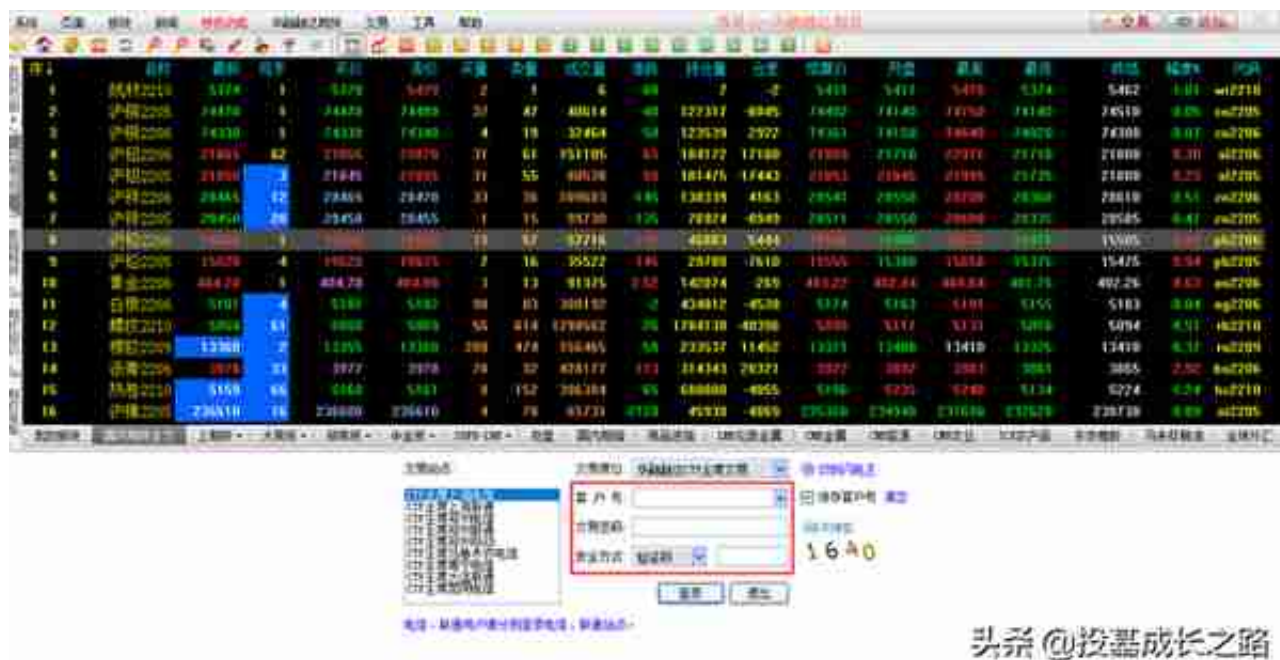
| 序 | 名称 | 最新 | 现手 | 买价 | 卖价 | 买量 | 卖量 | 成交量 | 涨跌 | 持仓量 | 仓差 | 幅度 | 开盘 | 最高 | 最低 | 昨结 | 结算 | 代码 |
|---|---|---|---|---|---|---|---|---|---|---|---|---|---|---|---|---|---|---|
| 1 | 线材2210 | 5374 | 1 | 5370 | 5499 | 2 | 1 | 6 | -88 | 7 | -2 | | 5411 | 5411 | | 5374 | 5462 | wr2210 |
| 2 | 沪锌2206 | 24490 | 5 | 24485 | 24490 | 37 | 47 | 40614 | -40 | 127317 | -6045 | | | | | | 24510 | zn2206 |
| 3 | 沪锌2205 | 24330 | 1 | 24330 | 24340 | 4 | 19 | 32464 | | 123539 | 2922 | | | | | | 24300 | zn2205 |
| 4 | 沪铝2206 | 21865 | 62 | 21865 | 21870 | 31 | 61 | 151105 | | 184172 | 17180 | | | | | | 21800 | al2206 |
| 5 | 沪铝2205 | 21860 | 2 | 21845 | 21860 | 31 | 55 | 40536 | | 181475 | -17443 | | | | | | 21800 | al2205 |
| 6 | 沪锌2206 | 28465 | 12 | 28465 | 28470 | 33 | 35 | | | 138339 | 4163 | | | | | | 28610 | zn2206 |
| 7 | 沪锌2205 | 28450 | 20 | 28450 | 28455 | 1 | 15 | | | 78024 | -6549 | | | | | | 28585 | zn2205 |
| 8 | 沪铅2206 | | 1 | | | 13 | 57 | 32716 | | 46083 | 5444 | | | | | | 15505 | pb2206 |
| 9 | 沪铅2205 | 15420 | 4 | | | 7 | 16 | 35522 | | 28789 | -7610 | | | | | | 15475 | pb2205 |
| 10 | 黄金2206 | 404.20 | 5 | 404.20 | | 1 | 13 | 91325 | | 142074 | -285 | | | | | | 402.26 | au2206 |
| 11 | 白银2206 | 5161 | 4 | | | | | | | 434812 | -4538 | | | | | | 5163 | ag2206 |
| 12 | 螺纹2210 | 5094 | 61 | | | 56 | 414 | 1258562 | | 1784138 | -40398 | | | | | | 5094 | rb2210 |
| 13 | 橡胶2209 | 13360 | 2 | 13355 | | | 474 | 156465 | | 233537 | 11452 | | | | 13410 | | 13410 | ru2209 |
| 14 | 沥青2206 | 3879 | 33 | 3877 | 3878 | | 32 | 428177 | | 314343 | 20321 | | | | | | 3865 | bu2206 |
| 15 | 热卷2210 | 5159 | 66 | | | | 152 | | | 688888 | -4955 | | | | | | 5224 | hc2210 |
| 16 | 沪镍2205 | 236610 | 16 | 236600 | 236610 | | 78 | | | 45933 | -4869 | | | | | | 239730 | ni2205 |

交易站点
交易席位 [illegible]
客户号
交易密码
安全方式
保存客户号
1640
登录 退出

头条 @投基成长之路